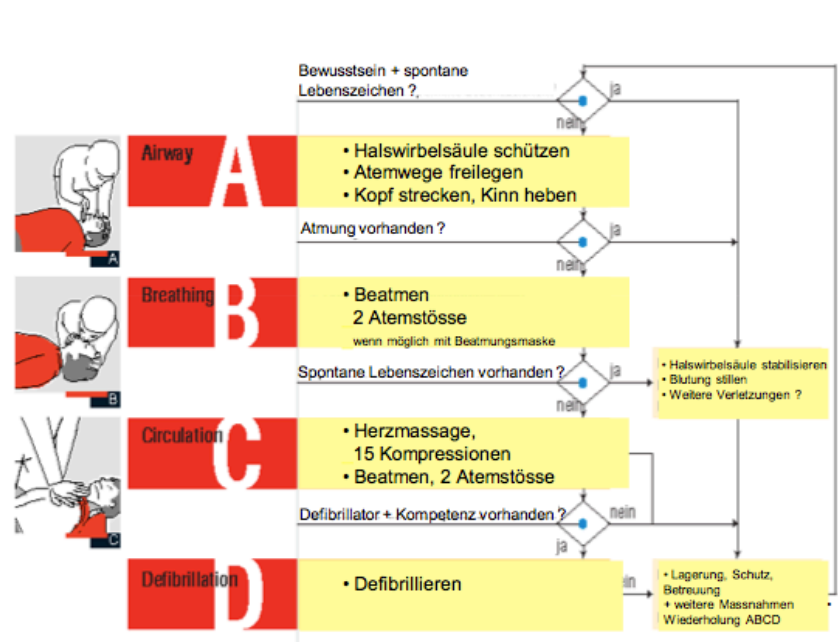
Bewusstsein + spontane Lebenszeichen ?

ja

nein

A

Airway

A

• Halswirbelsäule schützen
• Atemwege freilegen
• Kopf strecken, Kinn heben

Atmung vorhanden ?

ja

nein

B

Breathing

B

• Beatmen
2 Atemstösse
wenn möglich mit Beatmungsmaske

Spontane Lebenszeichen vorhanden ?

ja

nein

• Halswirbelsäule stabilisieren
• Blutung stillen
• Weitere Verletzungen ?

C

Circulation

C

• Herzmassage,
15 Kompressionen
• Beatmen, 2 Atemstösse

Defibrillator + Kompetenz vorhanden ?

nein

ja

Defibrillation

D

• Defibrillieren

nein

• Lagerung, Schutz, Betreuung
+ weitere Massnahmen
Wiederholung ABCD